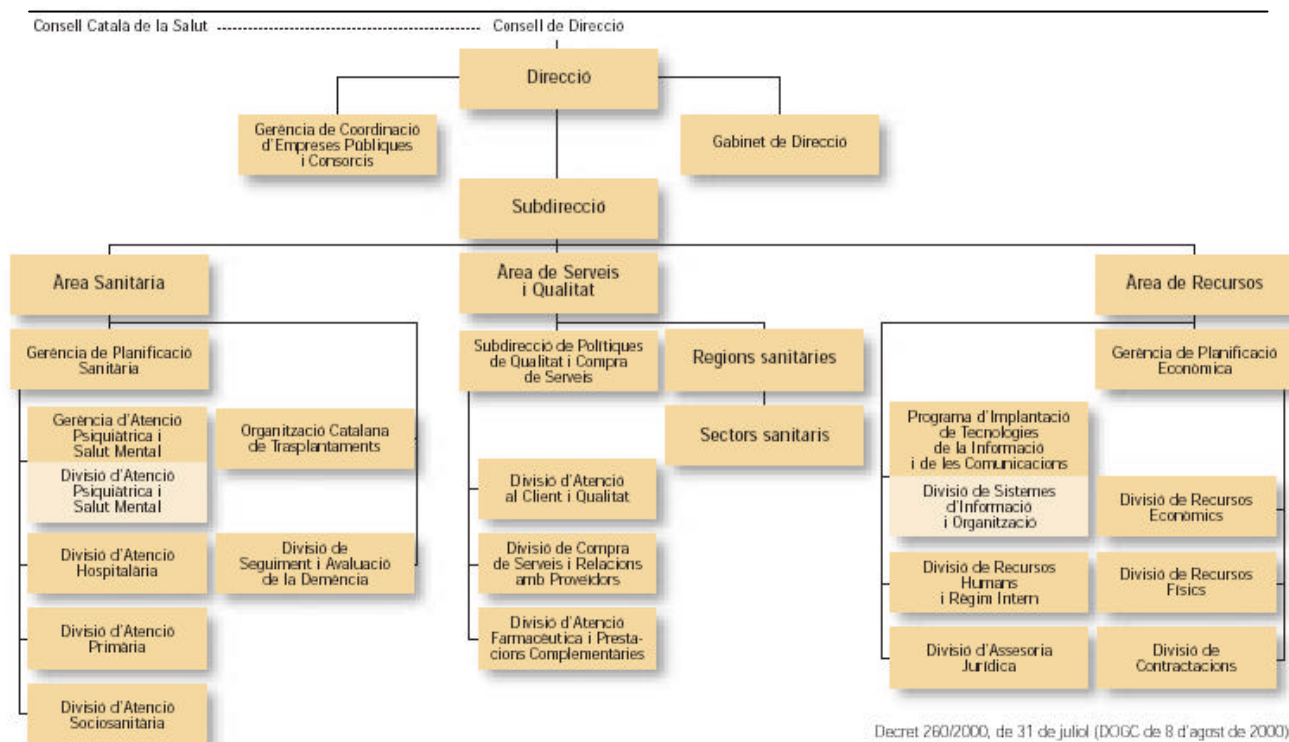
Consell Català de la Salut

Consell de Direcció

Direcció

Gerència de Coordinació d'Empreses Públiques i Consorcis

Gabinet de Direcció

Subdirecció

Àrea Sanitària

Àrea de Serveis i Qualitat

Àrea de Recursos

Gerència de Planificació Sanitària

Gerència d'Atenció Psiquiàtrica i Salut Mental

Divisió d'Atenció Psiquiàtrica i Salut Mental

Divisió d'Atenció Hospitalària

Divisió d'Atenció Primària

Divisió d'Atenció Sociosanitària

Organització Catalana de Trasplantaments

Divisió de Seguiment i Avaluació de la Demència

Subdirecció de Polítiques de Qualitat i Compra de Serveis

Regions sanitàries

Sectors sanitaris

Divisió d'Atenció al Client i Qualitat

Divisió de Compra de Serveis i Relacions amb Proveïdors

Divisió d'Atenció Farmacèutica i Prestacions Complementàries

Gerència de Planificació Econòmica

Programa d'Implantació de Tecnologies de la Informació i de les Comunicacions

Divisió de Sistemes d'Informació i Organització

Divisió de Recursos Humans i Règim Intern

Divisió d'Assessoria Jurídica

Divisió de Recursos Econòmics

Divisió de Recursos Físics

Divisió de Contractacions

Decret 260/2000, de 31 de juliol (DOGC de 8 d'agost de 2000)